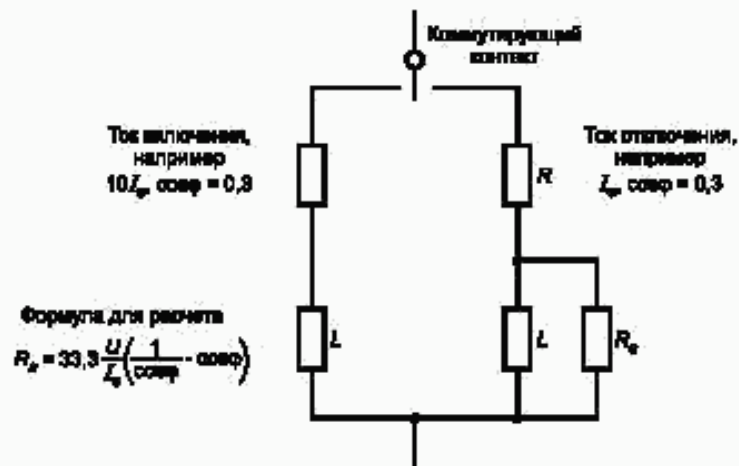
Коммутирующий контакт

Ток включения, например $10I_e$, $\cos\varphi = 0,3$

Ток отключения, например $I_e$, $\cos\varphi = 0,3$

$R$

Формула для расчета

$R_e = 33,3\frac{U}{I_e}\left(\frac{1}{\cos\varphi} - \cos\varphi\right)$

$L$

$L$

$R_e$